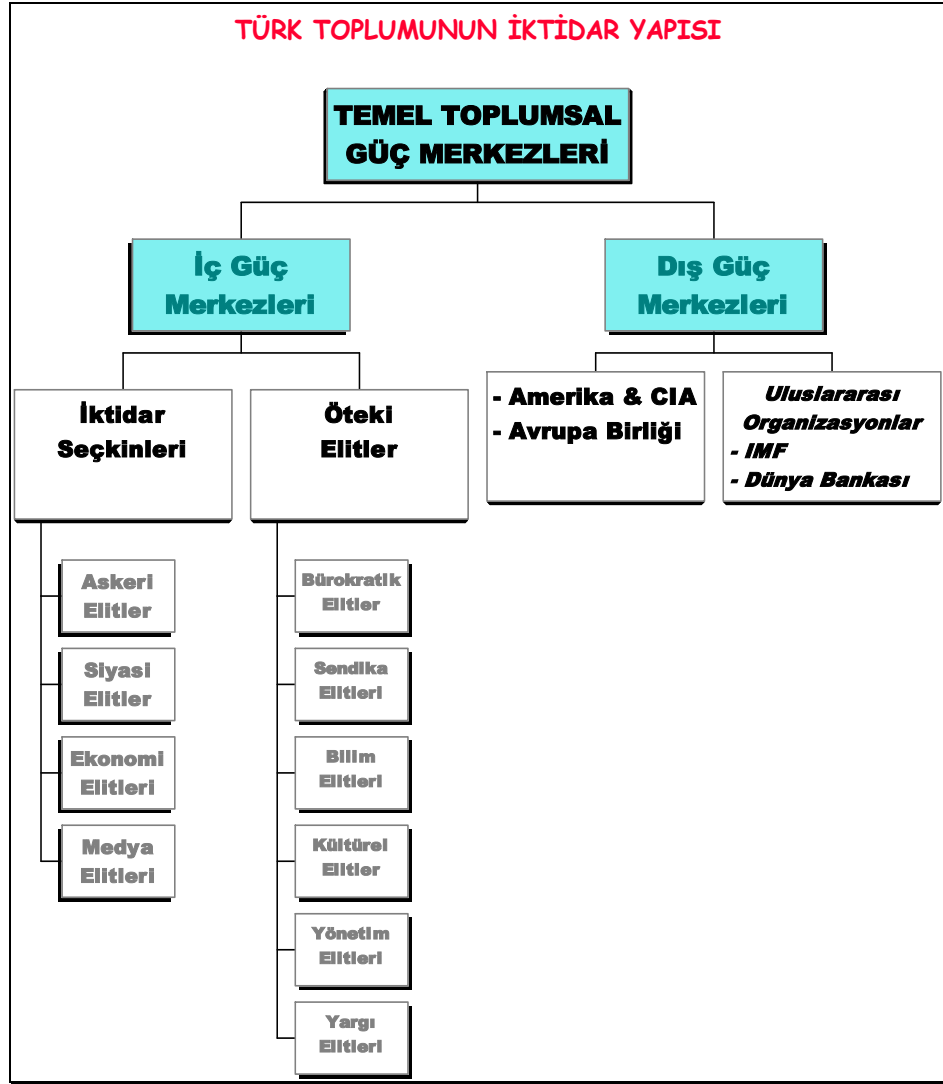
TÜRK TOPLUMUNUN İKTİDAR YAPISI

TEMEL TOPLUMSAL GÜÇ MERKEZLERİ

İç Güç Merkezleri

Dış Güç Merkezleri

İktidar Seçkinleri

Öteki Elitler

- Amerika & CIA
- Avrupa Birliği

Uluslararası Organizasyonlar
- IMF
- Dünya Bankası

Askeri Elitler

Siyasi Elitler

Ekonomi Elitleri

Medya Elitleri

Bürokratik Elitler

Sendika Elitleri

Bilim Elitleri

Kültürel Elitler

Yönetim Elitleri

Yargı Elitleri